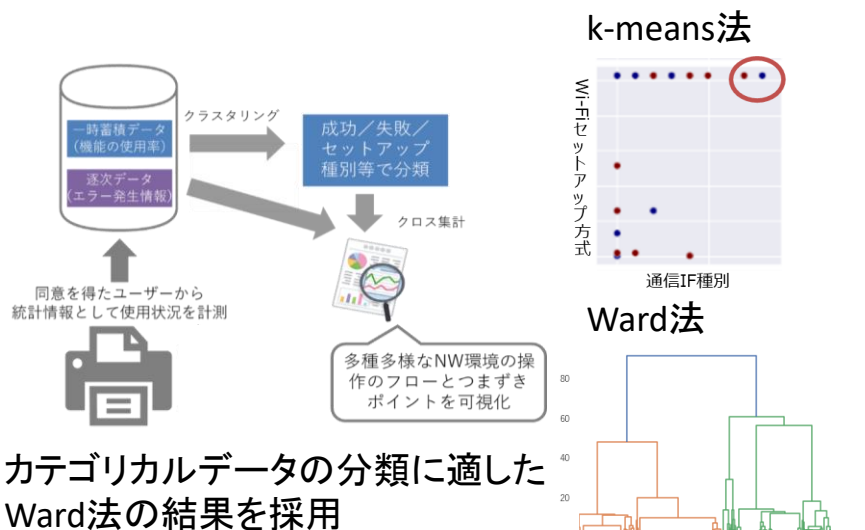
一時蓄積データ
(機能の使用率)

逐次データ
(エラー発生情報)

クラスタリング

成功／失敗／セットアップ種別等で分類

クロス集計

同意を得たユーザーから統計情報として使用状況を計測

多種多様なNW環境の操作のフローとつまずきポイントを可視化

カテゴリカルデータの分類に適したWard法の結果を採用

k-means法

Wi-Fiセットアップ方式

通信IF種別

Ward法

80

60

40

20